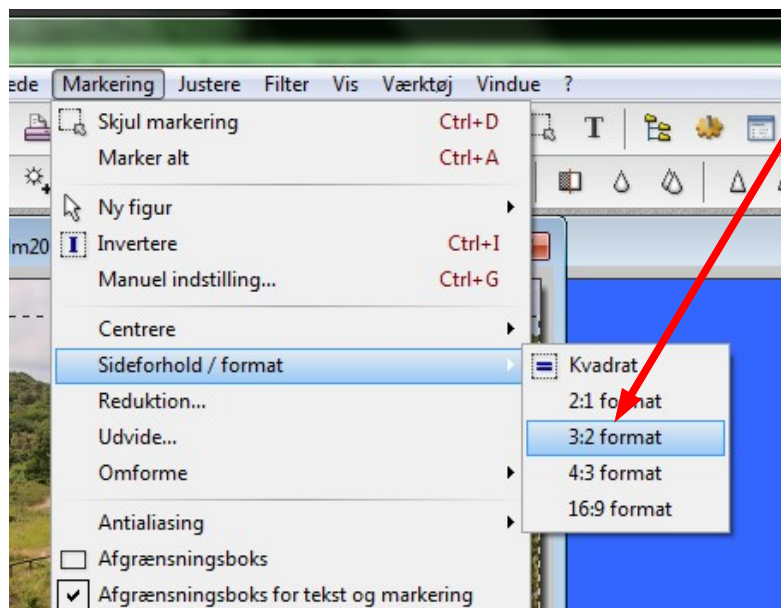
ede Markering Justere Filter Vis Værktøj Vindue ?

Skjul markering Ctrl+D
Marker alt Ctrl+A
Ny figur
Invertere Ctrl+I
Manuel indstilling... Ctrl+G
Centrere
Sideforhold / format
Reduktion...
Udvide...
Omforme
Antialiasing
Afgrænsningsboks
Afgrænsningsboks for tekst og markering

m20

Kvadrat
2:1 format
3:2 format
4:3 format
16:9 format